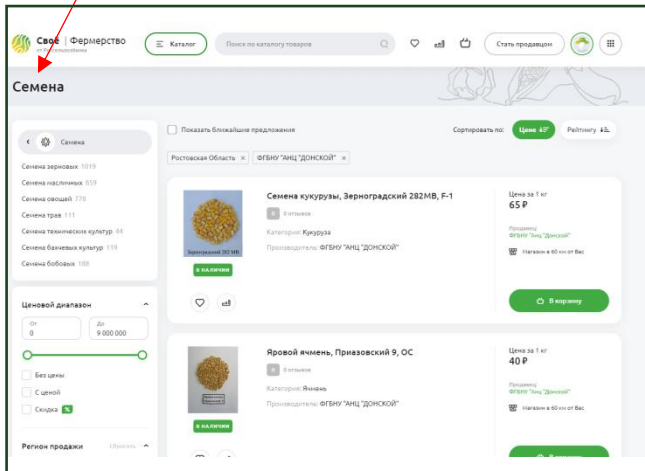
Своё | Фермерство
от Россельхозбанка

Каталог

Поиск по каталогу товаров

Стать продавцом

Семена

Семена

Семена зерновых 1019
Семена масличных 859
Семена овощей 778
Семена трав 111
Семена технических культур 44
Семена бахчевых культур 119
Семена бобовых 188

Ценовой диапазон

От
0

До
9 000 000

Без цены
С ценой
Скидка %

Регион продажи

Показать ближайшие предложения

Сортировать по: Цена Рейтингу

Ростовская Область ×
ФГБНУ "АНЦ "ДОНСКОЙ" ×

Семена кукурузы, Зерноградский 282МВ, F-1

0 отзывов

Категория: Кукуруза

Производитель: ФГБНУ "АНЦ "ДОНСКОЙ"

В НАЛИЧИИ

Цена за 1 кг
65 ₽

Продавец
ФГБНУ "АНЦ "Донской"

Магазин в 60 км от Вас

В корзину

Яровой ячмень, Приазовский 9, ОС

0 отзывов

Категория: Ячмень

Производитель: ФГБНУ "АНЦ "ДОНСКОЙ"

В НАЛИЧИИ

Цена за 1 кг
40 ₽

Продавец
ФГБНУ "АНЦ "Донской"

Магазин в 60 км от Вас